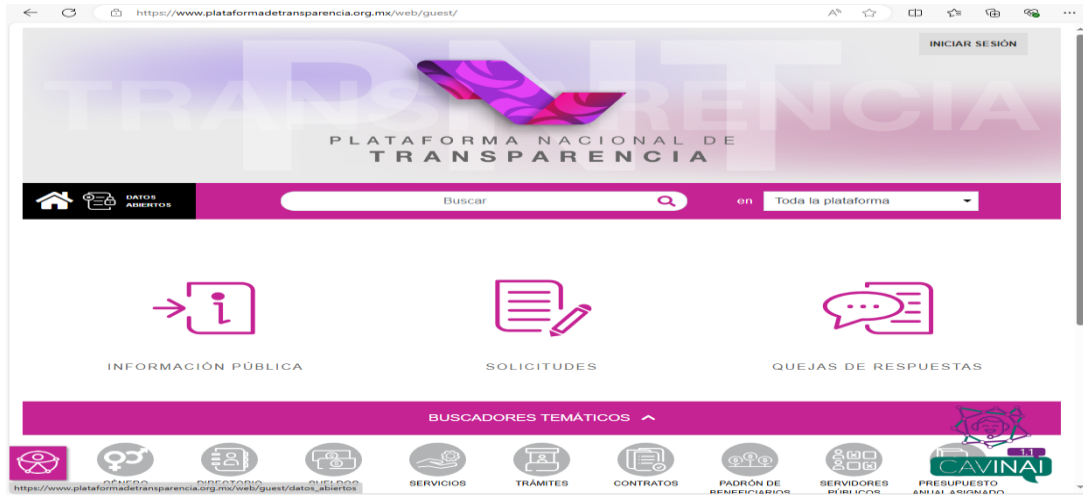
https://www.plataformadetransparencia.org.mx/web/guest/

INICIAR SESIÓN

TRANSPARENCIA

PLATAFORMA NACIONAL DE
TRANSPARENCIA

DATOS ABIERTOS

Buscar

en Toda la plataforma

INFORMACIÓN PÚBLICA

SOLICITUDES

QUEJAS DE RESPUESTAS

BUSCADORES TEMÁTICOS

GÉNERO

DIRECTORIO

SUELDOS

SERVICIOS

TRÁMITES

CONTRATOS

PADRÓN DE BENEFICIARIOS

SERVIDORES PÚBLICOS

PRESUPUESTO ANUAL ASIGNADO

1.1
CAVINAI

https://www.plataformadetransparencia.org.mx/web/guest/datos_abiertos